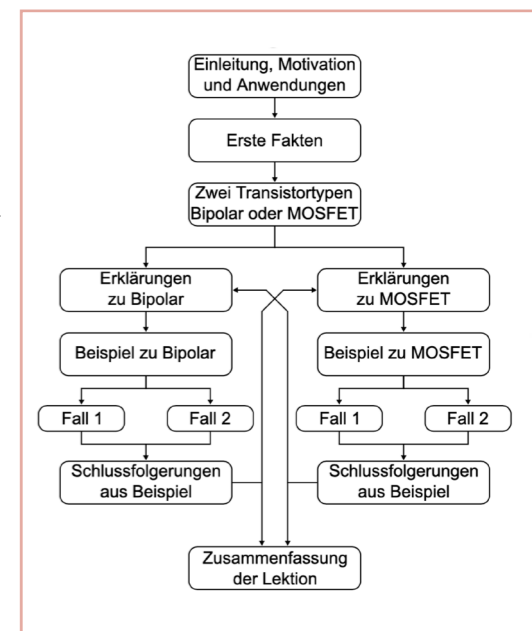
Einleitung, Motivation und Anwendungen

Erste Fakten

Zwei Transistortypen Bipolar oder MOSFET

Erklärungen zu Bipolar

Erklärungen zu MOSFET

Beispiel zu Bipolar

Beispiel zu MOSFET

Fall 1

Fall 2

Fall 1

Fall 2

Schlussfolgerungen aus Beispiel

Schlussfolgerungen aus Beispiel

Zusammenfassung der Lektion